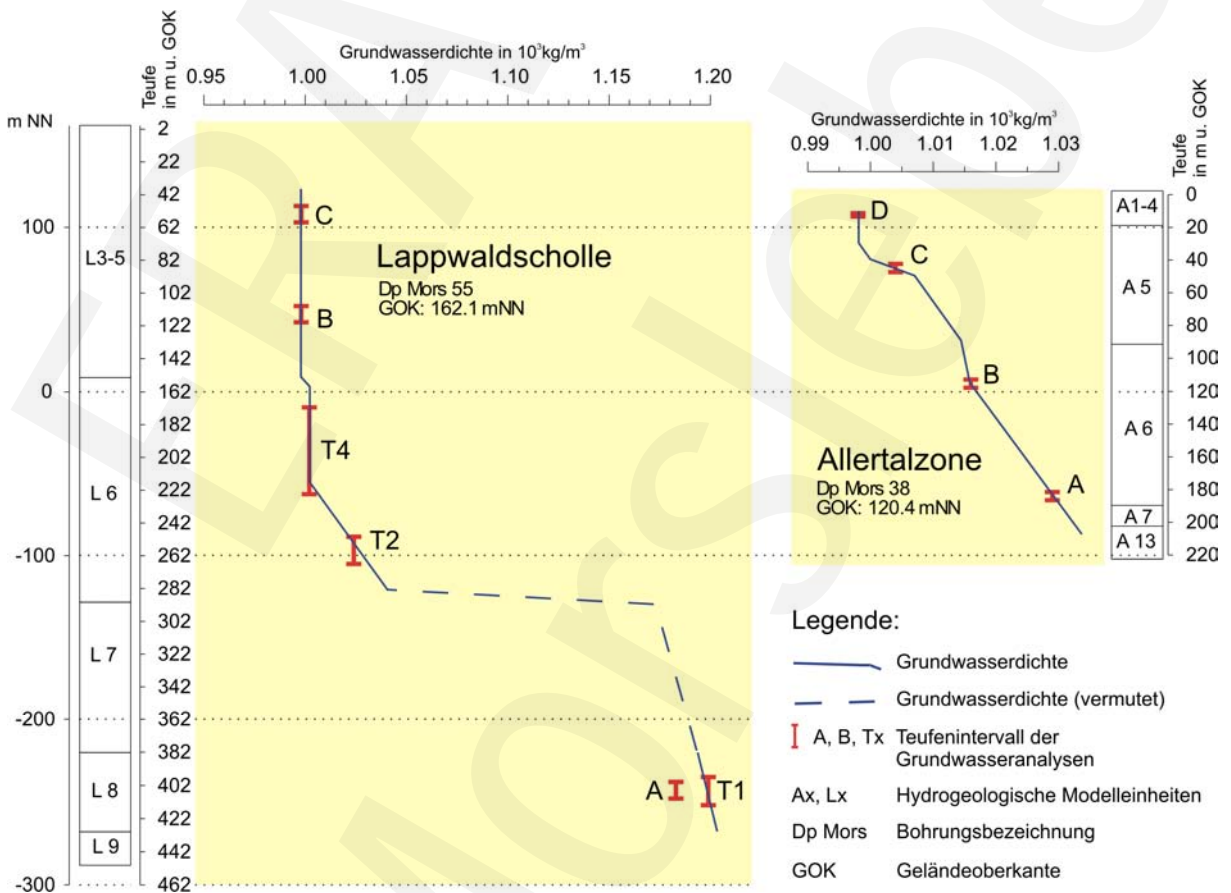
Teufe in m u. GOK

Grundwasserdichte in $10^3$kg/m$^3$

0.95 1.00 1.05 1.10 1.15 1.20

m NN

100

0

-100

-200

-300

L3-5

L 6

L 7

L 8

L 9

2
22
42
62
82
102
122
142
162
182
202
222
242
262
282
302
322
342
362
382
402
422
442
462

C

B

T4

T2

A

T1

Lappwaldscholle
Dp Mors 55
GOK: 162.1 mNN

Grundwasserdichte in $10^3$kg/m$^3$

0.99 1.00 1.01 1.02 1.03

Teufe in m u. GOK

D

C

B

A

Allertalzone
Dp Mors 38
GOK: 120.4 mNN

A1-4

A 5

A 6

A 7

A 13

0
20
40
60
80
100
120
140
160
180
200
220

Legende:

Grundwasserdichte

Grundwasserdichte (vermutet)

A, B, Tx Teufenintervall der Grundwasseranalysen

Ax, Lx Hydrogeologische Modelleinheiten

Dp Mors Bohrungsbezeichnung

GOK Geländeoberkante